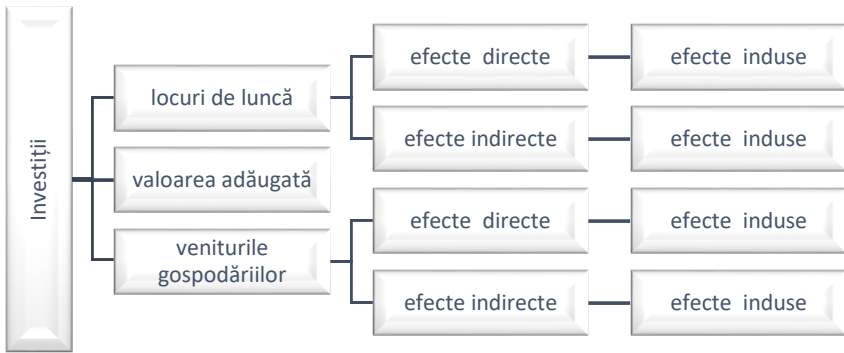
Investiții

locuri de luncă

efecte directe

efecte induse

efecte indirecte

efecte induse

valoarea adăugată

veniturile gospodăriilor

efecte directe

efecte induse

efecte indirecte

efecte induse